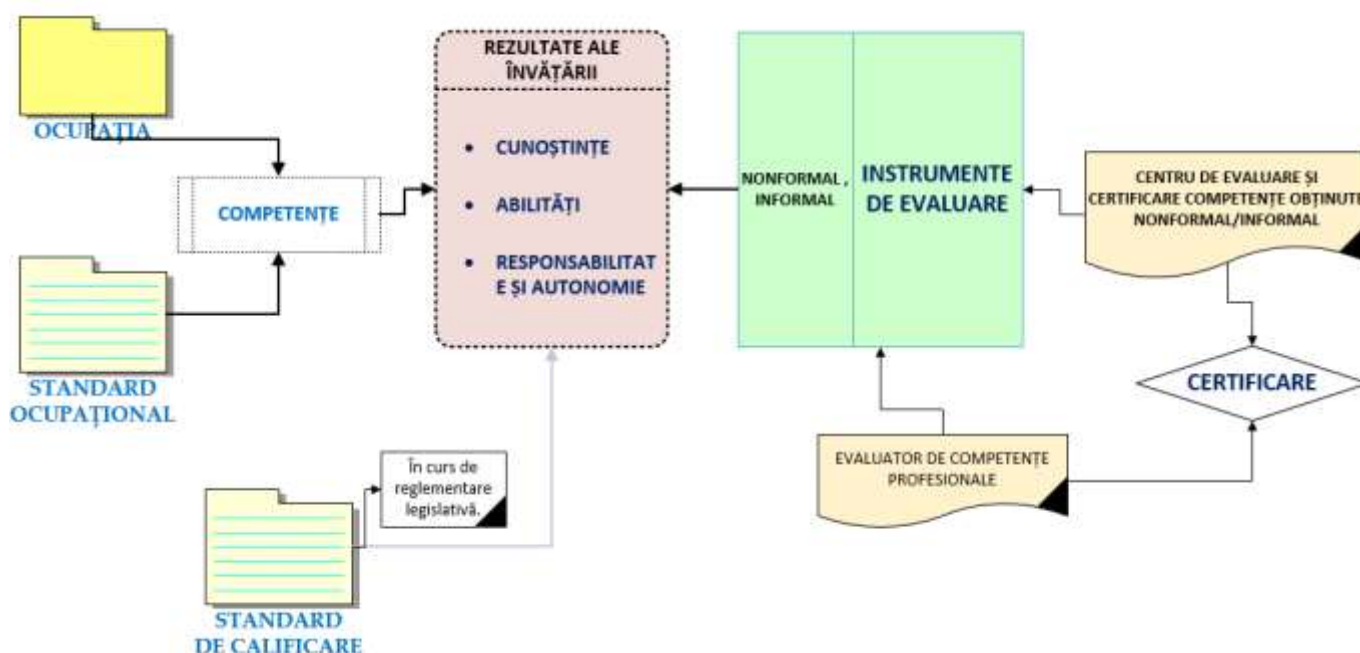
OCUPAȚIA

COMPETENȚE

STANDARD OCUPAȚIONAL

REZULTATE ALE ÎNVĂȚĂRII

• CUNOȘTINȚE

• ABILITĂȚI

• RESPONSABILITATE ȘI AUTONOMIE

NONFORMAL , INFORMAL

INSTRUMENTE DE EVALUARE

CENTRU DE EVALUARE ȘI CERTIFICARE COMPETENȚE OBȚINUT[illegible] NONFORMAL/INFORMAL

CERTIFICARE

În curs de reglementare legislativă.

EVALUATOR DE COMPETENȚE PROFESIONALE

STANDARD DE CALIFICARE